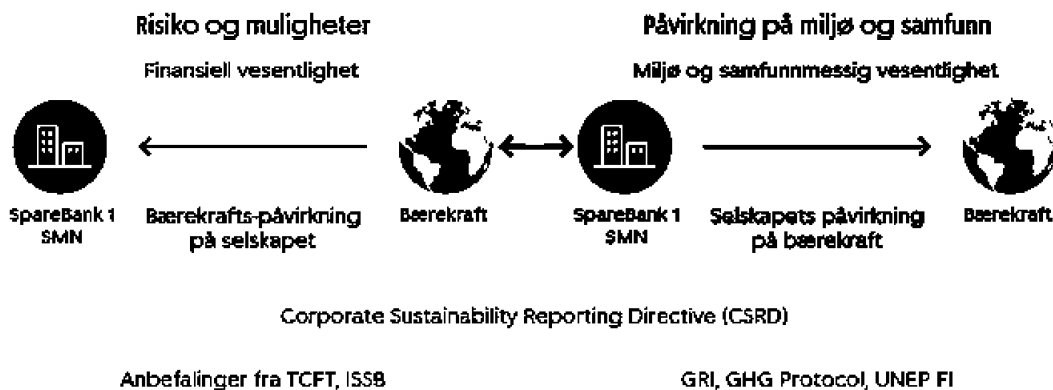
Risiko og muligheter

Finansiell vesentlighet

Påvirkning på miljø og samfunn

Miljø og samfunnmessig vesentlighet

SpareBank 1 SMN

Bærekrafts-påvirkning på selskapet

Bærekraft

SpareBank 1 SMN

Selskapets påvirkning på bærekraft

Bærekraft

Corporate Sustainability Reporting Directive (CSRD)

Anbefalinger fra TCFT, ISSB

GRI, GHG Protocol, UNEP FI